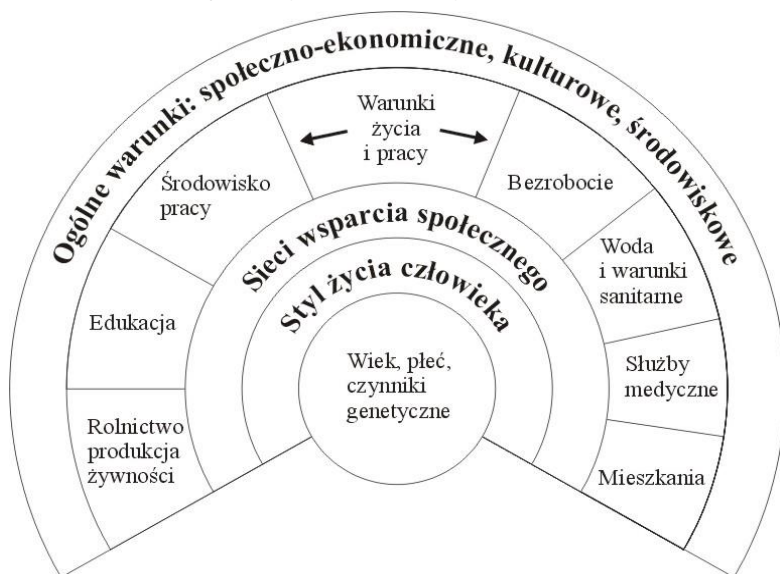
Ogólne warunki: społeczno-ekonomiczne, kulturowe, środowiskowe

Warunki życia i pracy

Środowisko pracy

Bezrobocie

Woda i warunki sanitarne

Edukacja

Służby medyczne

Rolnictwo produkcja żywności

Mieszkania

Sieci wsparcia społecznego

Styl życia człowieka

Wiek, płeć, czynniki genetyczne